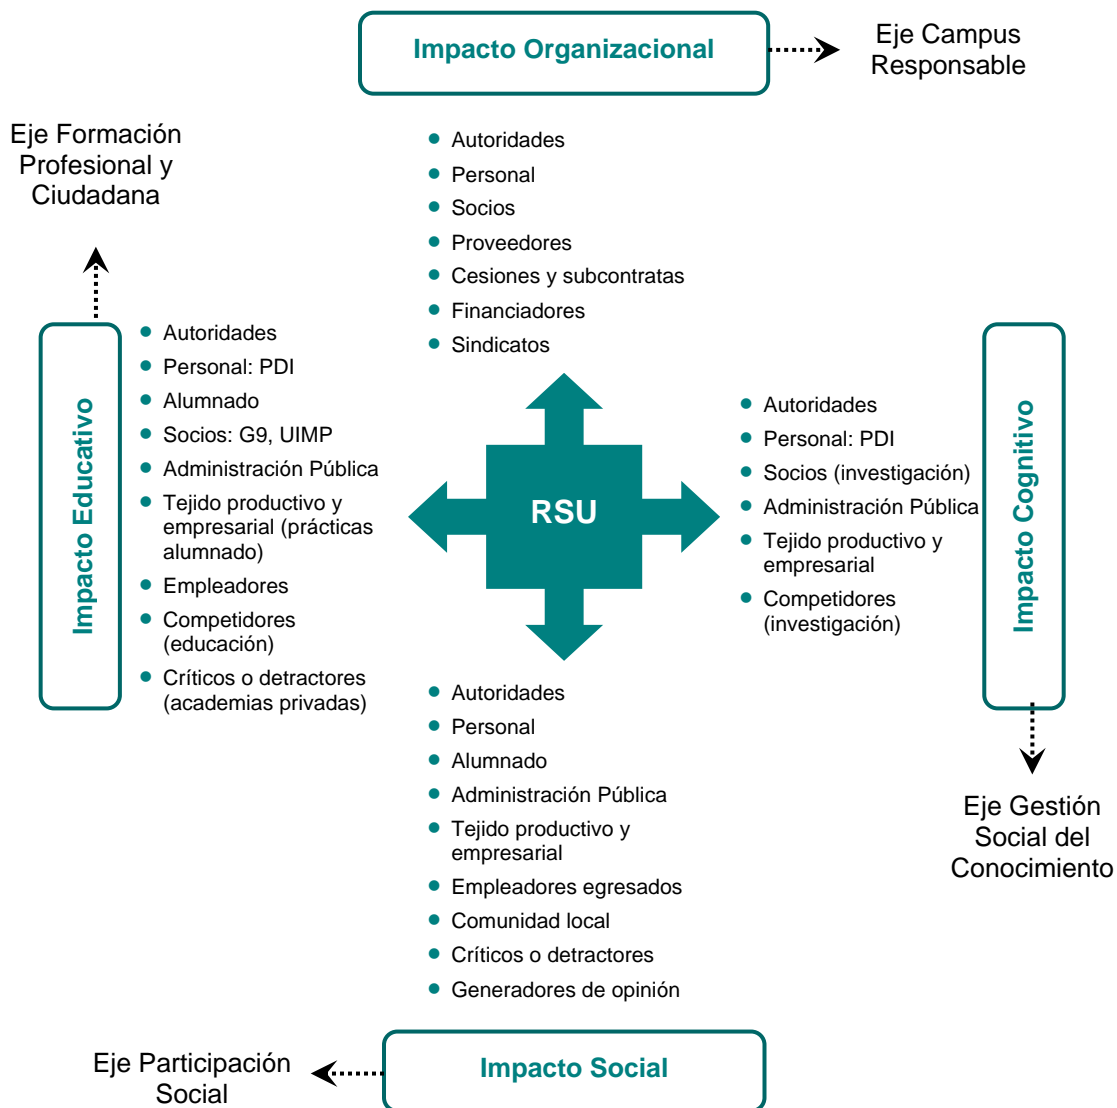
Impacto Organizacional

Eje Campus Responsable

Eje Formación Profesional y Ciudadana

- Autoridades
- Personal
- Socios
- Proveedores
- Cesiones y subcontratas
- Financiadores
- Sindicatos

Impacto Educativo

- Autoridades
- Personal: PDI
- Alumnado
- Socios: G9, UIMP
- Administración Pública
- Tejido productivo y empresarial (prácticas alumnado)
- Empleadores
- Competidores (educación)
- Críticos o detractores (academias privadas)

RSU

- Autoridades
- Personal: PDI
- Socios (investigación)
- Administración Pública
- Tejido productivo y empresarial
- Competidores (investigación)

Impacto Cognitivo

Eje Gestión Social del Conocimiento

- Autoridades
- Personal
- Alumnado
- Administración Pública
- Tejido productivo y empresarial
- Empleadores egresados
- Comunidad local
- Críticos o detractores
- Generadores de opinión

Eje Participación Social

Impacto Social